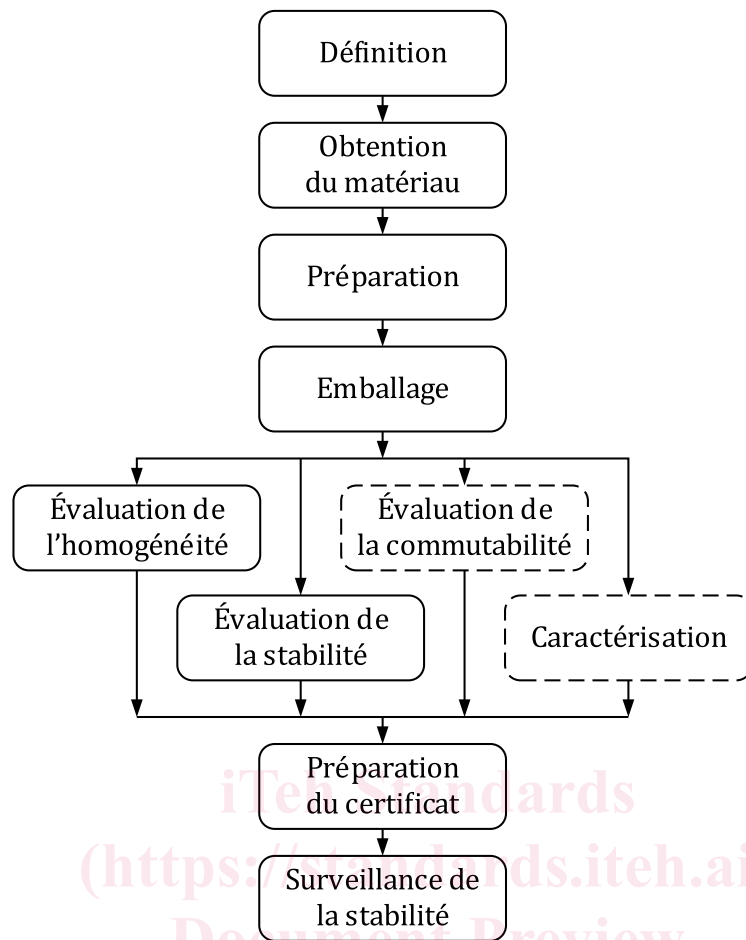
Définition

Obtention du matériau

Préparation

Emballage

Évaluation de l’homogénéité

Évaluation de la stabilité

Évaluation de la commutabilité

Caractérisation

Préparation du certificat

Surveillance de la stabilité

iTeh Standards
(https://standards.iteh.ai)
Document Preview